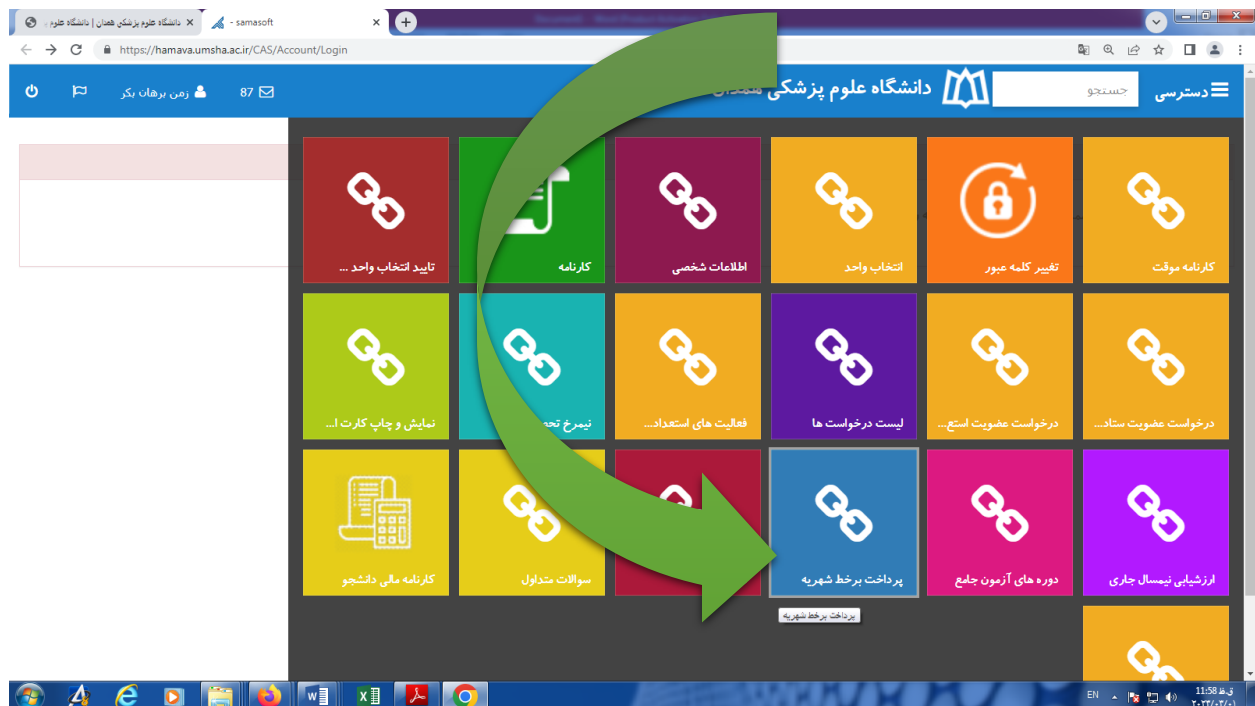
دانشگاه علوم پزشکی همدان | دانشگاه علوم ...
samasoft
https://hamava.umsha.ac.ir/CAS/Account/Login

87
زمن برهان بکر
دانشگاه علوم پزشکی همدان
جستجو
دسترسی

تایید انتخاب واحد ...
کارنامه
اطلاعات شخصی
انتخاب واحد
تغییر کلمه عبور
کارنامه موقت

نمایش و چاپ کارت ا...
نیمرخ تح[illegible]
فعالیت های استعداد...
لیست درخواست ها
درخواست عضویت استع...
درخواست عضویت ستاد...

کارنامه مالی دانشجو
سوالات متداول
پرداخت برخط شهریه
دوره های آزمون جامع
ارزشیابی نیمسال جاری

پرداخت برخط شهریه

EN
11:58 ق.ظ